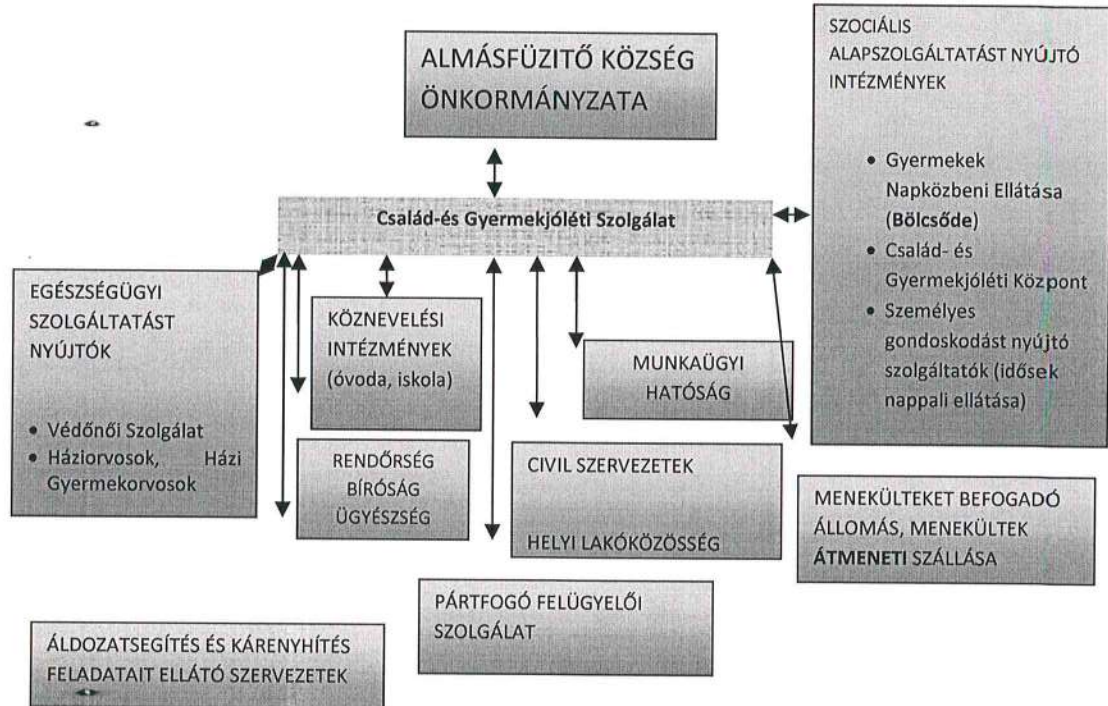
ALMÁSFÜZITŐ KÖZSÉG ÖNKORMÁNYZATA

SZOCIÁLIS ALAPSZOLGÁLTATÁST NYÚJTÓ INTÉZMÉNYEK

- Gyermekek Napközbeni Ellátása (Bölcsőde)
- Család- és Gyermekjóléti Központ
- Személyes gondoskodást nyújtó szolgáltatók (idősek nappali ellátása)

Család-és Gyermekjóléti Szolgálat

EGÉSZSÉGÜGYI SZOLGÁLTATÁST NYÚJTÓK

- Védőnői Szolgálat
- Háziorvosok, Házi Gyermekorvosok

KÖZNEVELÉSI INTÉZMÉNYEK (óvoda, iskola)

MUNKAÜGYI HATÓSÁG

RENDŐRSÉG BÍRÓSÁG ÜGYÉSZSÉG

CIVIL SZERVEZETEK

HELYI LAKÓKÖZÖSSÉG

MENEKÜLTEKET BEFOGADÓ ÁLLOMÁS, MENEKÜLTEK ÁTMENETI SZÁLLÁSA

PÁRTFOGÓ FELÜGYELŐI SZOLGÁLAT

ÁLDOZATSEGÍTÉS ÉS KÁRENYHÍTÉS FELADATAIT ELLÁTÓ SZERVEZETEK